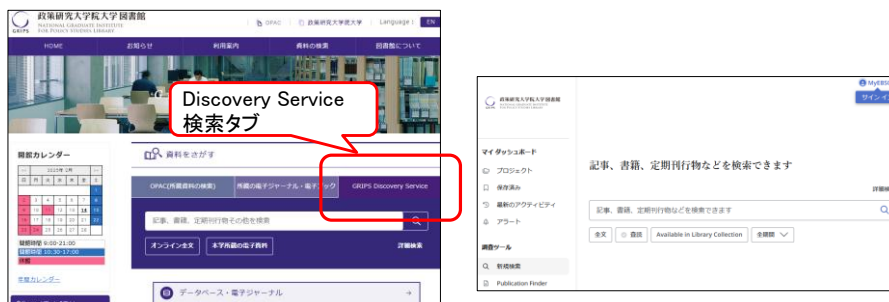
GRIPS 政策研究大学院大学図書館 NATIONAL GRADUATE INSTITUTE FOR POLICY STUDIES LIBRARY

OPAC | 政策研究大学院大学 | Language | EN

HOME | お知らせ | 利用案内 | 資料の検索 | 図書館について

Discovery Service 検索タブ

開館カレンダー

開館時間 9:00-21:00
開館時間 10:30-17:00
休館

年間カレンダー

資料をさがす

OPAC(所蔵資料の検索) | 所蔵の電子ジャーナル・電子ブック | GRIPS Discovery Service

記事、書籍、定期刊行物などを検索

オンライン全文 | 本学所蔵の電子資料 | 詳細検索

データベース・電子ジャーナル

政策研究大学院大学図書館

MyEBSCO

サインイン

マイダッシュボード

プロジェクト

保存済み

最近のアクティビティ

アラート

調査ツール

新規検索

Publication Finder

記事、書籍、定期刊行物などを検索できます

詳細検索

記事、書籍、定期刊行物などを検索できます

全文 | 査読 | Available in Library Collection | 全期間